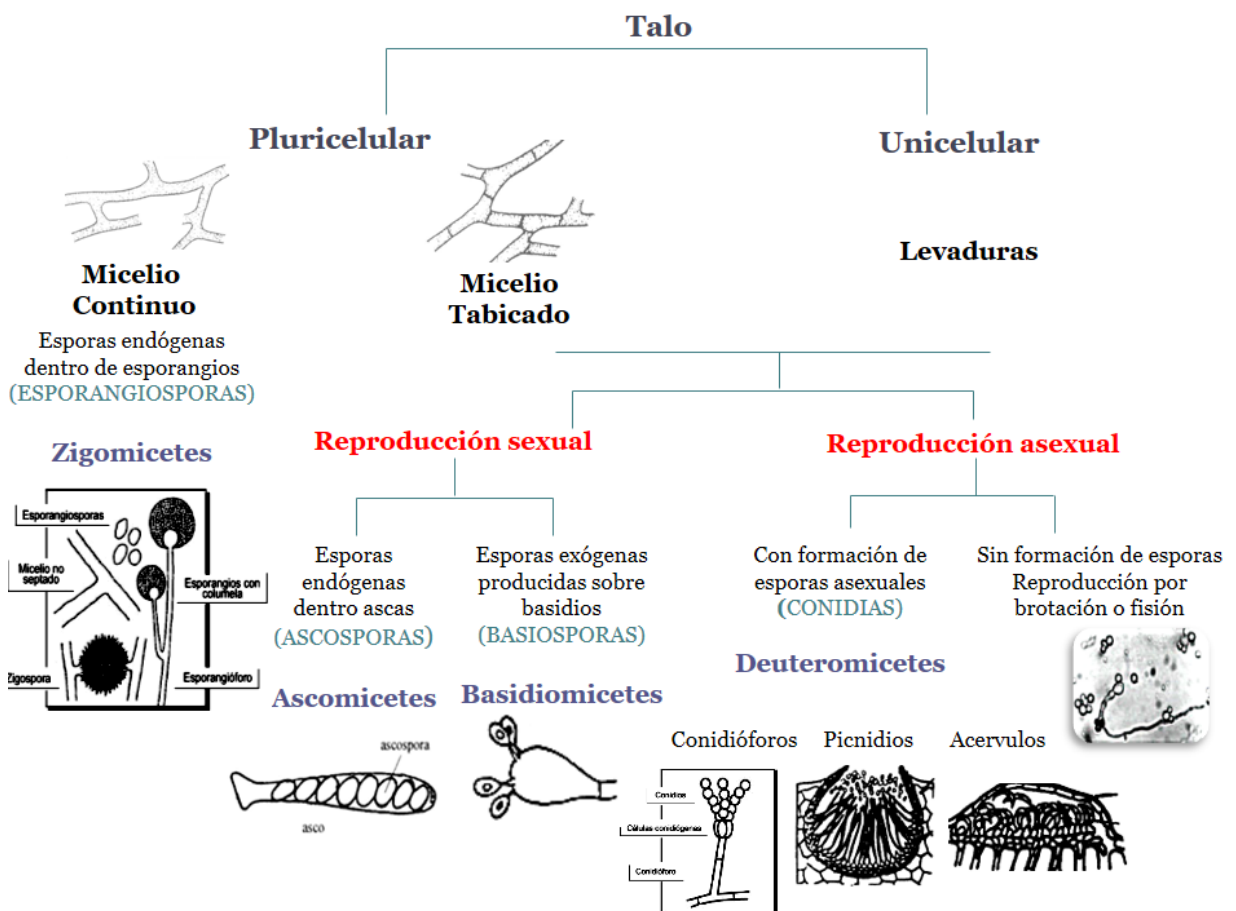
Talo

Pluricelular

Unicelular

Micelio Continuo

Esporas endógenas dentro de esporangios (ESPORANGIOSPORAS)

Micelio Tabicado

Levaduras

Zigomicetes

Esporangiosporas

Micelio no septado

Esporangios con columela

Zigospora

Esporangióforo

Reproducción sexual

Reproducción asexual

Esporas endógenas dentro ascas (ASCOSPORAS)

Esporas exógenas producidas sobre basidios (BASIOSPORAS)

Con formación de esporas asexuales (CONIDIAS)

Sin formación de esporas Reproducción por brotación o fisión

Deuteromicetes

Ascomicetes

Basidiomicetes

ascospora

asco

Conidióforos

Picnidios

Acervulos

Conidios

Células conidiógenas

Conidióforo